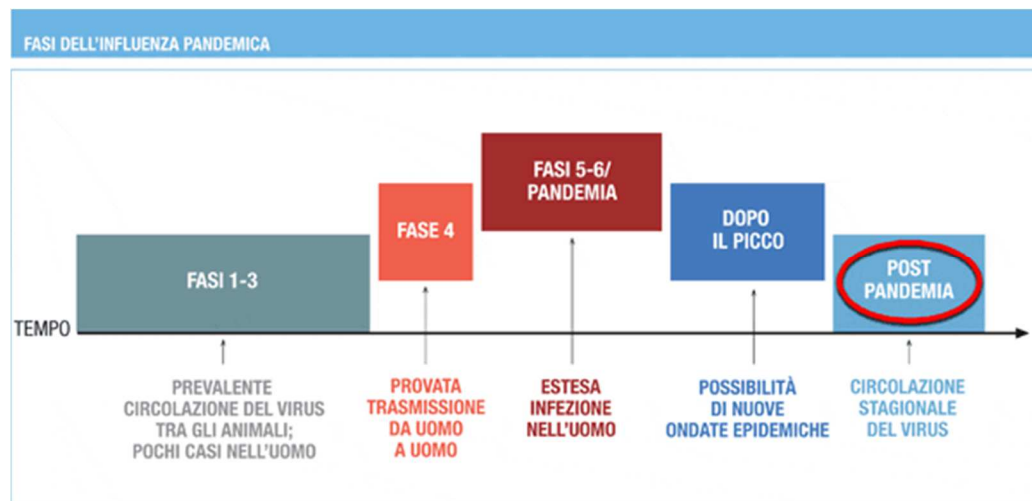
FASI DELL'INFLUENZA PANDEMICA

FASI 1-3

FASE 4

FASI 5-6/ PANDEMIA

DOPO IL PICCO

POST PANDEMIA

TEMPO

PREVALENTE CIRCOLAZIONE DEL VIRUS TRA GLI ANIMALI; POCHI CASI NELL'UOMO

PROVATA TRASMISSIONE DA UOMO A UOMO

ESTESA INFEZIONE NELL'UOMO

POSSIBILITÀ DI NUOVE ONDATE EPIDEMICHE

CIRCOLAZIONE STAGIONALE DEL VIRUS